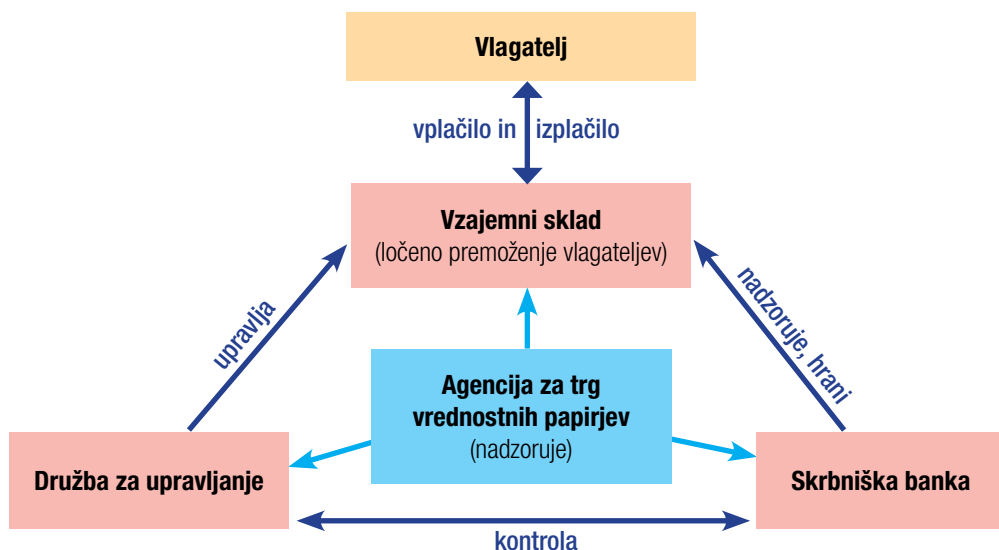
Vlagatelj

vplačilo in izplačilo

Vzajemni sklad
(ločeno premoženje vlagateljev)

upravlja

nadzoruje, hrani

Agencija za trg vrednostnih papirjev
(nadzoruje)

Družba za upravljanje

Skrbniška banka

kontrola